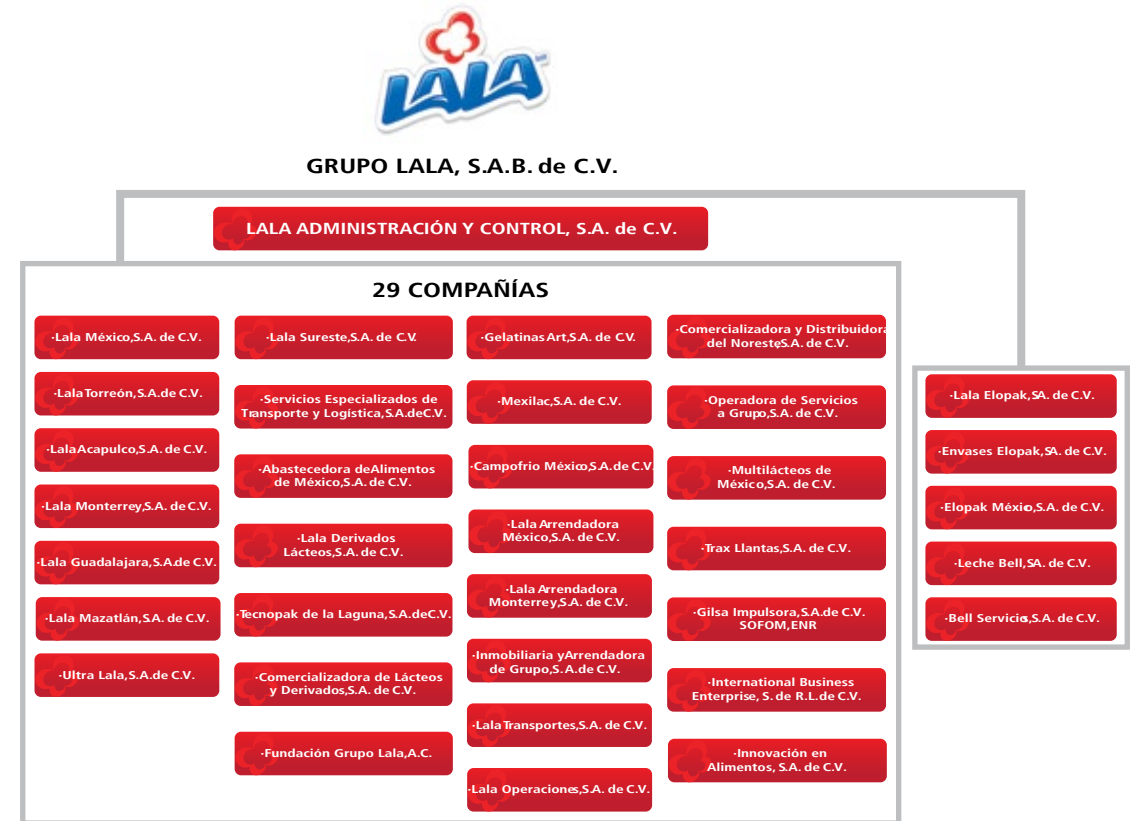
LALA

GRUPO LALA, S.A.B. de C.V.

LALA ADMINISTRACIÓN Y CONTROL, S.A. de C.V.

29 COMPAÑÍAS

·Lala México,S.A. de C.V.

·LalaTorreón,S.A.de C.V.

·LalaAcapulco,S.A. de C.V.

·Lala Monterrey,S.A. de C.V.

·Lala Guadalajara,S.A.de C.V.

·Lala Mazatlán,S.A. de C.V.

·Ultra Lala,S.A.de C.V.

·Lala Sureste,S.A. de C.V.

·Servicios Especializados de Transporte y Logística,S.A.deC.V.

·Abastecedora deAlimentos de México,S.A. de C.V.

·Lala Derivados Lácteos,S.A. de C.V.

·Tecnopak de la Laguna,S.A.deC.V.

·Comercializadora de Lácteos y Derivados,S.A. de C.V.

·Fundación Grupo Lala,A.C.

·Gelatinas Art,S.A. de C.V.

·Mexilac,S.A. de C.V.

·Campofrio México,S.A.de C.V.

·Lala Arrendadora México,S.A. de C.V.

·Lala Arrendadora Monterrey,S.A. de C.V.

·Inmobiliaria yArrendadora de Grupo,S.A. de C.V.

·Lala Transportes,S.A. de C.V.

·Lala Operaciones,S.A. de C.V.

·Comercializadora y Distribuidora del Noreste,S.A. de C.V.

·Operadora de Servicios a Grupo,S.A. de C.V.

·Multilácteos de México,S.A. de C.V.

·Trax Llantas,S.A. de C.V.

·Gilsa Impulsora,S.A.de C.V. SOFOM,ENR

·International Business Enterprise, S. de R.L.de C.V.

·Innovación en Alimentos, S.A. de C.V.

·Lala Elopak,SA. de C.V.

·Envases Elopak,SA. de C.V.

·Elopak Méxio,S.A. de C.V.

·Leche Bell,SA. de C.V.

·Bell Servicio,S.A. de C.V.